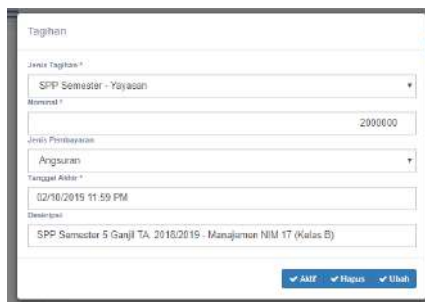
Tagihan

Jenis Tagihan *

SPP Semester - Yayasan

Nominal *

2000000

Jenis Pembayaran

Angsuran

Tanggal Akhir *

02/10/2019 11:59 PM

Deskripsi

SPP Semester 5 Ganjil TA. 2018/2019 - Manajemen NIM 17 (Kelas B)

✔ Aktif ✔ Hapus ✔ Ubah